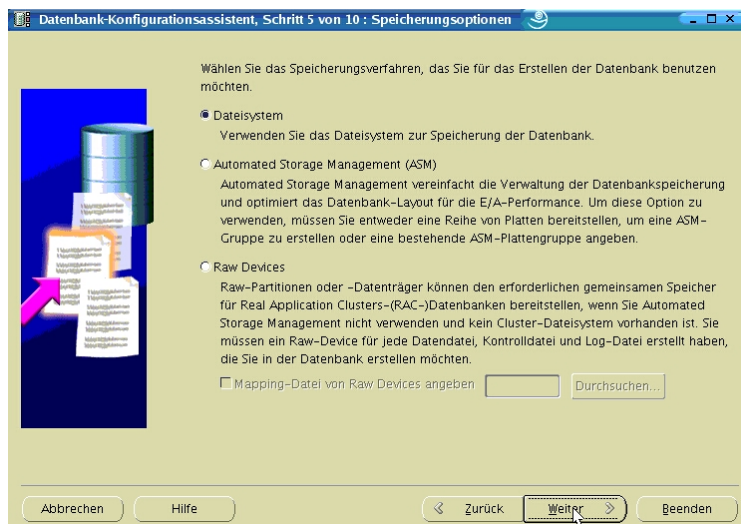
Datenbank-Konfigurationsassistent, Schritt 5 von 10 : Speicherungsoptionen

Wählen Sie das Speicherungsverfahren, das Sie für das Erstellen der Datenbank benutzen möchten.

Dateisystem
Verwenden Sie das Dateisystem zur Speicherung der Datenbank.

Automated Storage Management (ASM)
Automated Storage Management vereinfacht die Verwaltung der Datenbankspeicherung und optimiert das Datenbank-Layout für die E/A-Performance. Um diese Option zu verwenden, müssen Sie entweder eine Reihe von Platten bereitstellen, um eine ASM-Gruppe zu erstellen oder eine bestehende ASM-Plattengruppe angeben.

Raw Devices
Raw-Partitionen oder -Datenträger können den erforderlichen gemeinsamen Speicher für Real Application Clusters-(RAC-)Datenbanken bereitstellen, wenn Sie Automated Storage Management nicht verwenden und kein Cluster-Dateisystem vorhanden ist. Sie müssen ein Raw-Device für jede Datendatei, Kontrolldatei und Log-Datei erstellt haben, die Sie in der Datenbank erstellen möchten.

Mapping-Datei von Raw Devices angeben
Durchsuchen...

Abbrechen
Hilfe
Zurück
Weiter
Beenden